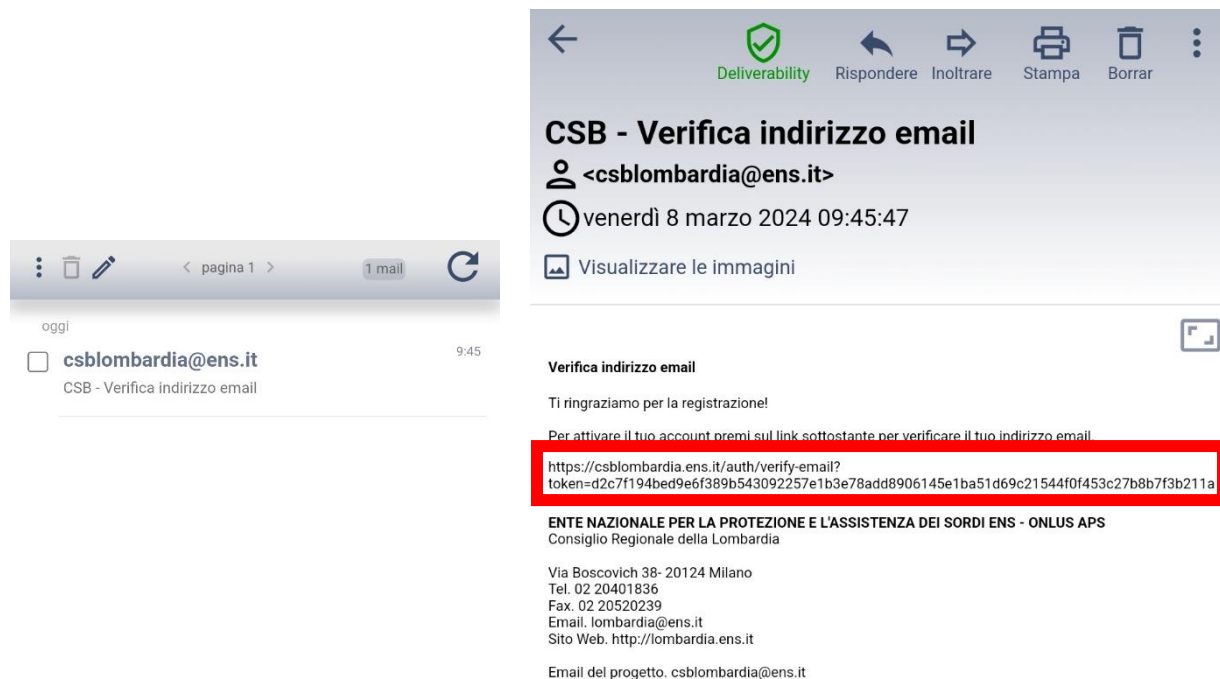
< pagina 1 >

1 mail

oggi

csblombardia@ens.it

9:45

CSB - Verifica indirizzo email

Deliverability

Rispondere

Inoltrare

Stampa

Borrar

CSB - Verifica indirizzo email

<csblombardia@ens.it>

venerdì 8 marzo 2024 09:45:47

Visualizzare le immagini

Verifica indirizzo email

Ti ringraziamo per la registrazione!

Per attivare il tuo account premi sul link sottostante per verificare il tuo indirizzo email.

https://csblombardia.ens.it/auth/verify-email?token=d2c7f194bed9e6f389b543092257e1b3e78add8906145e1ba51d69c21544f0f453c27b8b7f3b211a

ENTE NAZIONALE PER LA PROTEZIONE E L'ASSISTENZA DEI SORDI ENS - ONLUS APS
Consiglio Regionale della Lombardia

Via Boscovich 38- 20124 Milano
Tel. 02 20401836
Fax. 02 20520239
Email. lombardia@ens.it
Sito Web. http://lombardia.ens.it

Email del progetto. csblombardia@ens.it